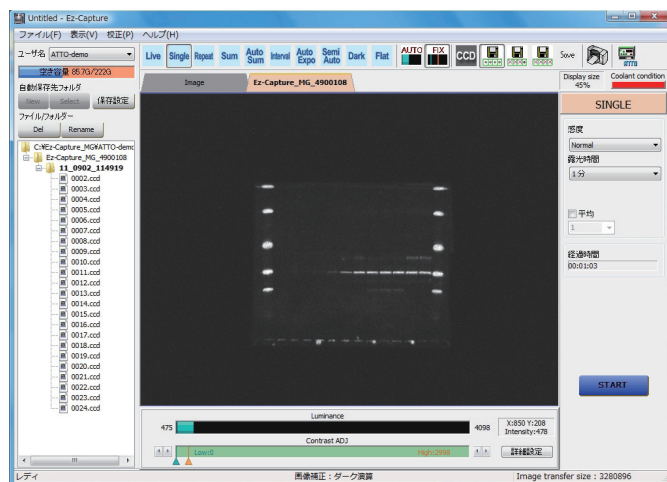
Untitled - Ez-Capture

ファイル(F) 表示(V) 校正(P) ヘルプ(H)

ユーザ名 ATTO-demo

空き容量 85.7G/222G

自動保存先フォルダ

New Select 保存設定

ファイル/フォルダー

Del Rename

C:¥Ez-Capture_MG¥ATTO-demo
Ez-Capture_MG_4900108
11_0902_114919
0002.ccd
0003.ccd
0004.ccd
0005.ccd
0006.ccd
0007.ccd
0008.ccd
0009.ccd
0010.ccd
0011.ccd
0012.ccd
0013.ccd
0014.ccd
0015.ccd
0016.ccd
0017.ccd
0018.ccd
0019.ccd
0020.ccd
0021.ccd
0022.ccd
0023.ccd
0024.ccd

Live Single Repeat Sum Auto Sum Interval Auto Expo Semi Auto Dark Flat AUTO FIX CCD Save ATTO

Image Ez-Capture_MG_4900108

Display size 45%

Coolant condition

SINGLE

感度
Normal

露光時間
1分

平均
1

経過時間
00:01:03

START

Luminance

475 4098

X:850 Y:208
Intensity:478

Contrast ADJ

Low:0 High:3998

詳細設定

レディ

画像補正：ダーク演算

Image transfer size : 3280896